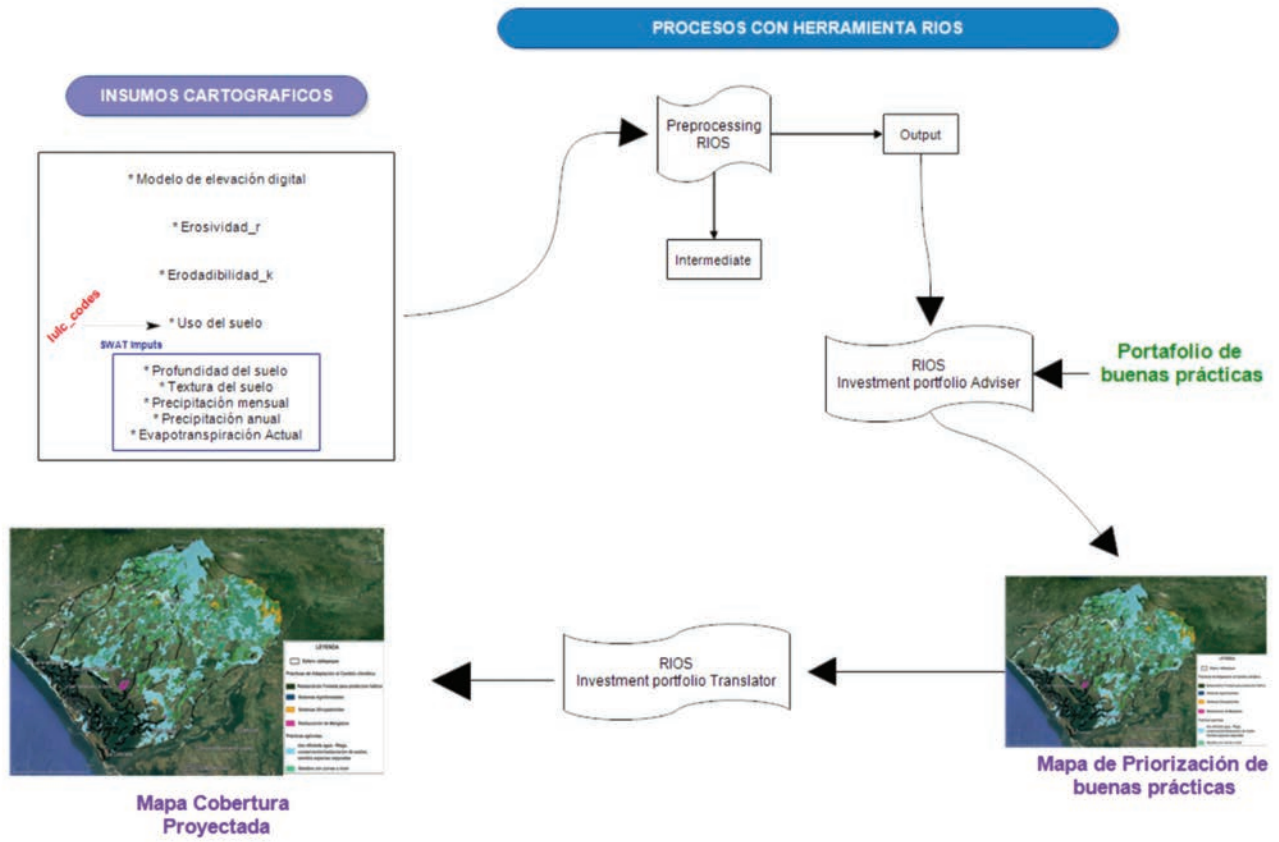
PROCESOS CON HERRAMIENTA RIOS

INSUMOS CARTOGRAFICOS

* Modelo de elevación digital

* Erosividad_r

* Erodadibilidad_k

lulc_codes

* Uso del suelo

SWAT Imputs

* Profundidad del suelo
* Textura del suelo
* Precipitación mensual
* Precipitación anual
* Evapotranspiración Actual

Preprocessing RIOS

Output

Intermediate

RIOS
Investment portfolio Adviser

Portafolio de buenas prácticas

LEYENDA

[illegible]

RIOS
Investment portfolio Translator

Mapa Cobertura Proyectada

Mapa de Priorización de buenas prácticas